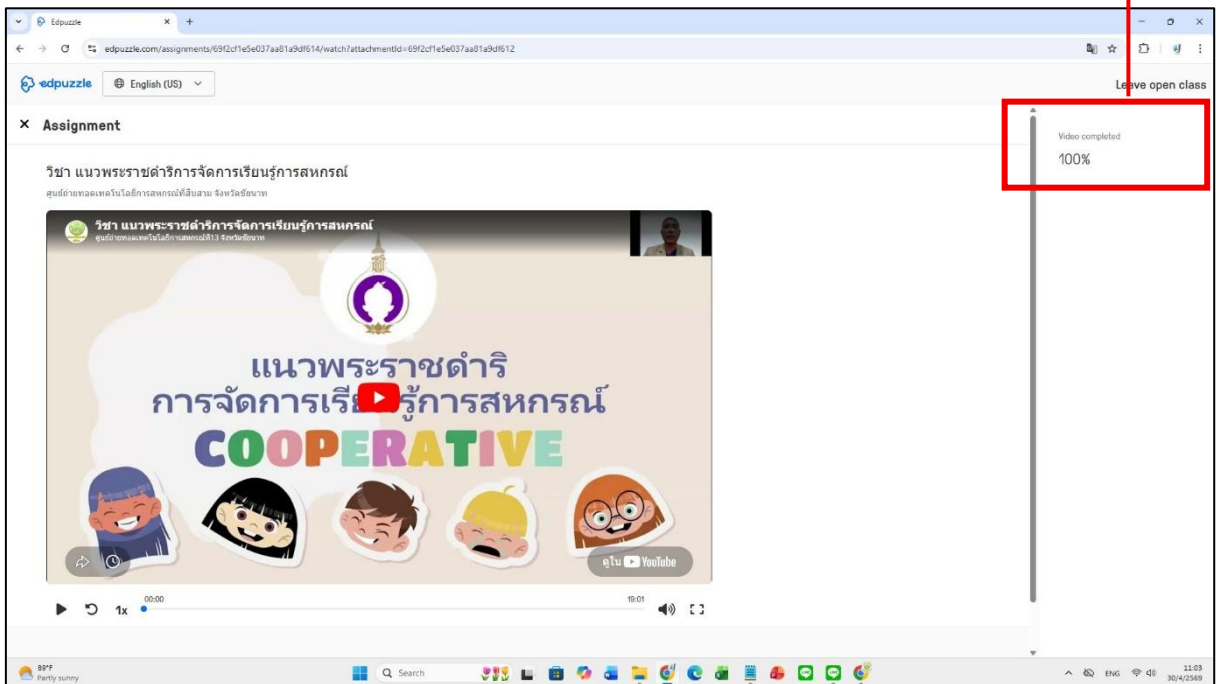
Edpuzzle

edpuzzle.com/assignments/69f2cf1e5e037aa81a9df614/watch?attachmentId=69f2cf1e5e037aa81a9df612

edpuzzle English (US)

Leave open class

× Assignment

วิชา แนวพระราชดำริการจัดการเรียนรู้การสหกรณ์

ศูนย์ถ่ายทอดเทคโนโลยีการสหกรณ์ที่สิบสาม จังหวัดชัยนาท

Video completed
100%

วิชา แนวพระราชดำริการจัดการเรียนรู้การสหกรณ์
ศูนย์ถ่ายทอดเทคโนโลยีการสหกรณ์ที่13 จังหวัดชัยนาท

แนวพระราชดำริ
การจัดการเรียนรู้การสหกรณ์
COOPERATIVE

ดูใน YouTube

00:00
19:01
1x

89°F
Partly sunny

Search

ENG
11:03
30/4/2569